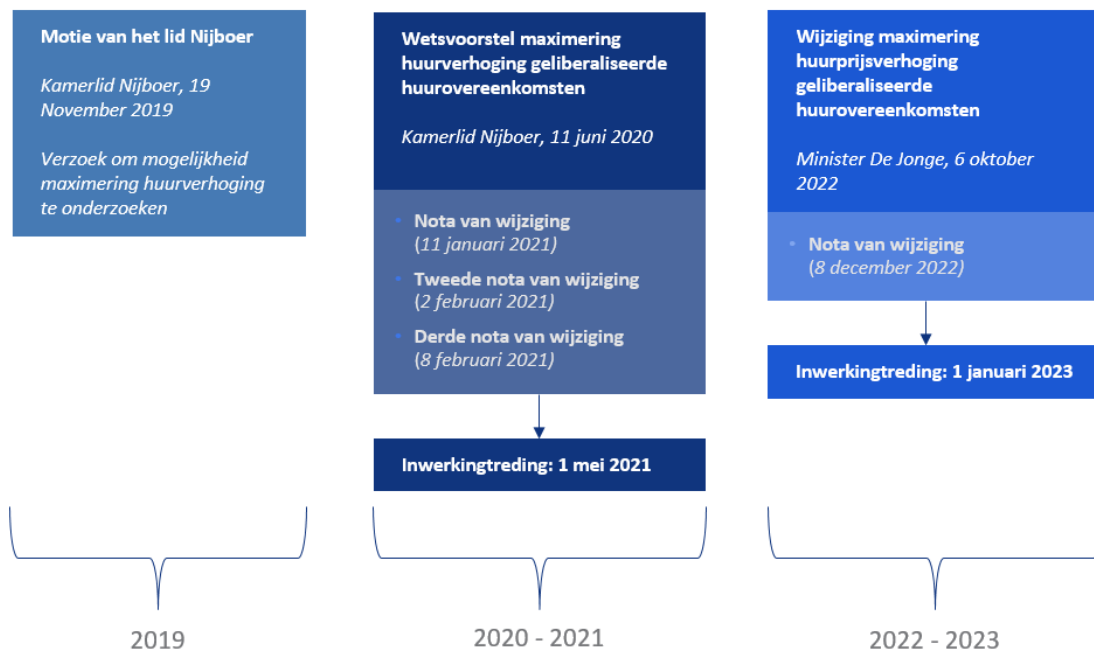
Motie van het lid Nijboer

Kamerlid Nijboer, 19 November 2019

Verzoek om mogelijkheid maximering huurverhoging te onderzoeken

2019

Wetsvoorstel maximering huurverhoging geliberaliseerde huurovereenkomsten

Kamerlid Nijboer, 11 juni 2020

• Nota van wijziging (11 januari 2021)
• Tweede nota van wijziging (2 februari 2021)
• Derde nota van wijziging (8 februari 2021)

Inwerkingtreding: 1 mei 2021

2020 - 2021

Wijziging maximering huurprijsverhoging geliberaliseerde huurovereenkomsten

Minister De Jonge, 6 oktober 2022

• Nota van wijziging (8 december 2022)

Inwerkingtreding: 1 januari 2023

2022 - 2023